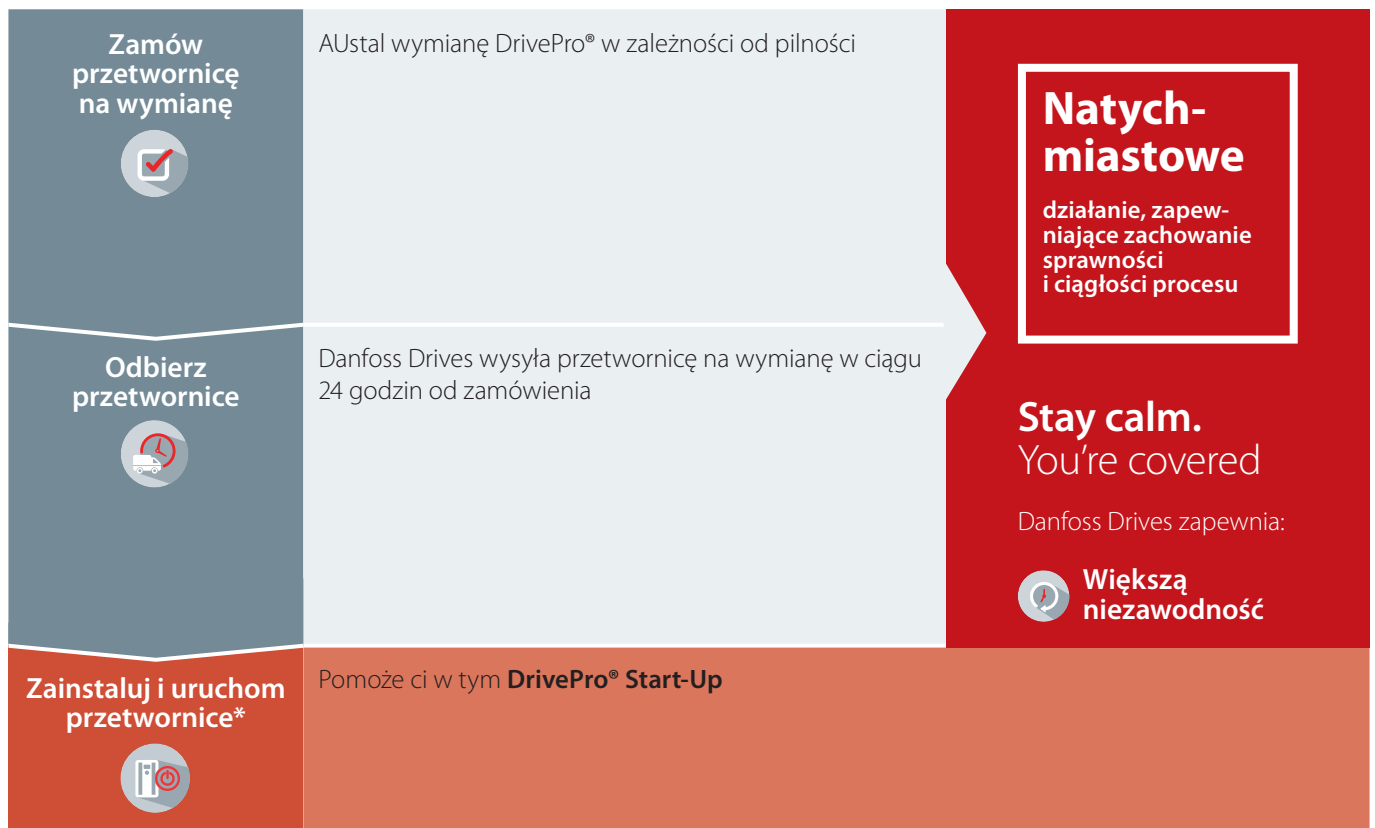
Zamów przetwornicę na wymianę

AUstal wymianę DrivePro® w zależności od pilności

Odbierz przetwornice

Danfoss Drives wysyła przetwornicę na wymianę w ciągu 24 godzin od zamówienia

Zainstaluj i uruchom przetwornice*

Pomoże ci w tym **DrivePro® Start-Up**

Natychmiastowe

działanie, zapewniające zachowanie sprawności i ciągłości procesu

Stay calm.
You're covered

Danfoss Drives zapewnia:

Większą niezawodność